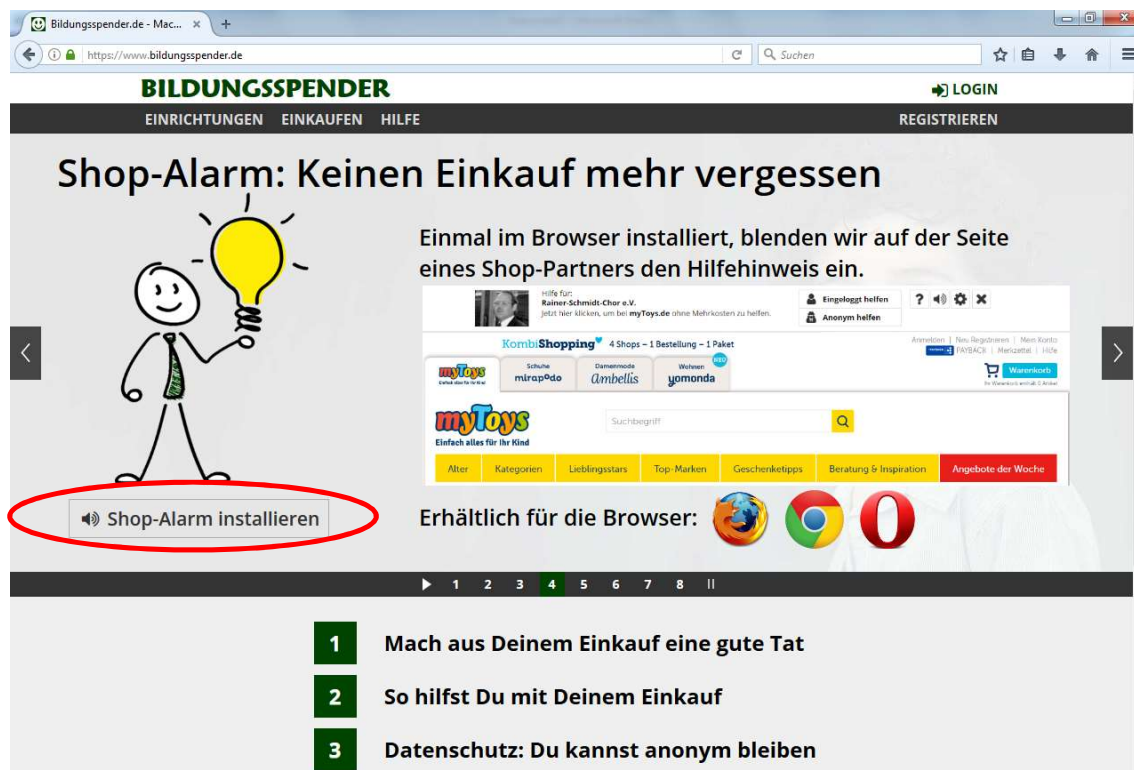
Bildungsspender.de - Mac... ×

https://www.bildungsspender.de

Suchen

BILDUNGSSPENDER

LOGIN

EINRICHTUNGEN EINKAUFEN HILFE

REGISTRIEREN

Shop-Alarm: Keinen Einkauf mehr vergessen

Einmal im Browser installiert, blenden wir auf der Seite eines Shop-Partners den Hilfehinweis ein.

Hilfe für:
Rainer-Schmidt-Chor e.V.
Jetzt hier klicken, um bei myToys.de ohne Mehrkosten zu helfen.

Eingeloggt helfen

Anonym helfen

KombiShopping 4 Shops – 1 Bestellung – 1 Paket

Anmelden | Neu Registrieren | Mein Konto

PAYBACK | Merkzettel | Hilfe

myToys Einfach alles für Ihr Kind

Schuhe mirapodo

Damenmode Ambellis

Wohnen yomonda NEU

Warenkorb

Ihr Warenkorb enthält 0 Artikel

myToys
Einfach alles für Ihr Kind

Suchbegriff

Alter | Kategorien | Lieblingsstars | Top-Marken | Geschenketipps | Beratung & Inspiration | Angebote der Woche

Shop-Alarm installieren

Erhältlich für die Browser:

1 2 3 4 5 6 7 8 II

1 Mach aus Deinem Einkauf eine gute Tat

2 So hilfst Du mit Deinem Einkauf

3 Datenschutz: Du kannst anonym bleiben